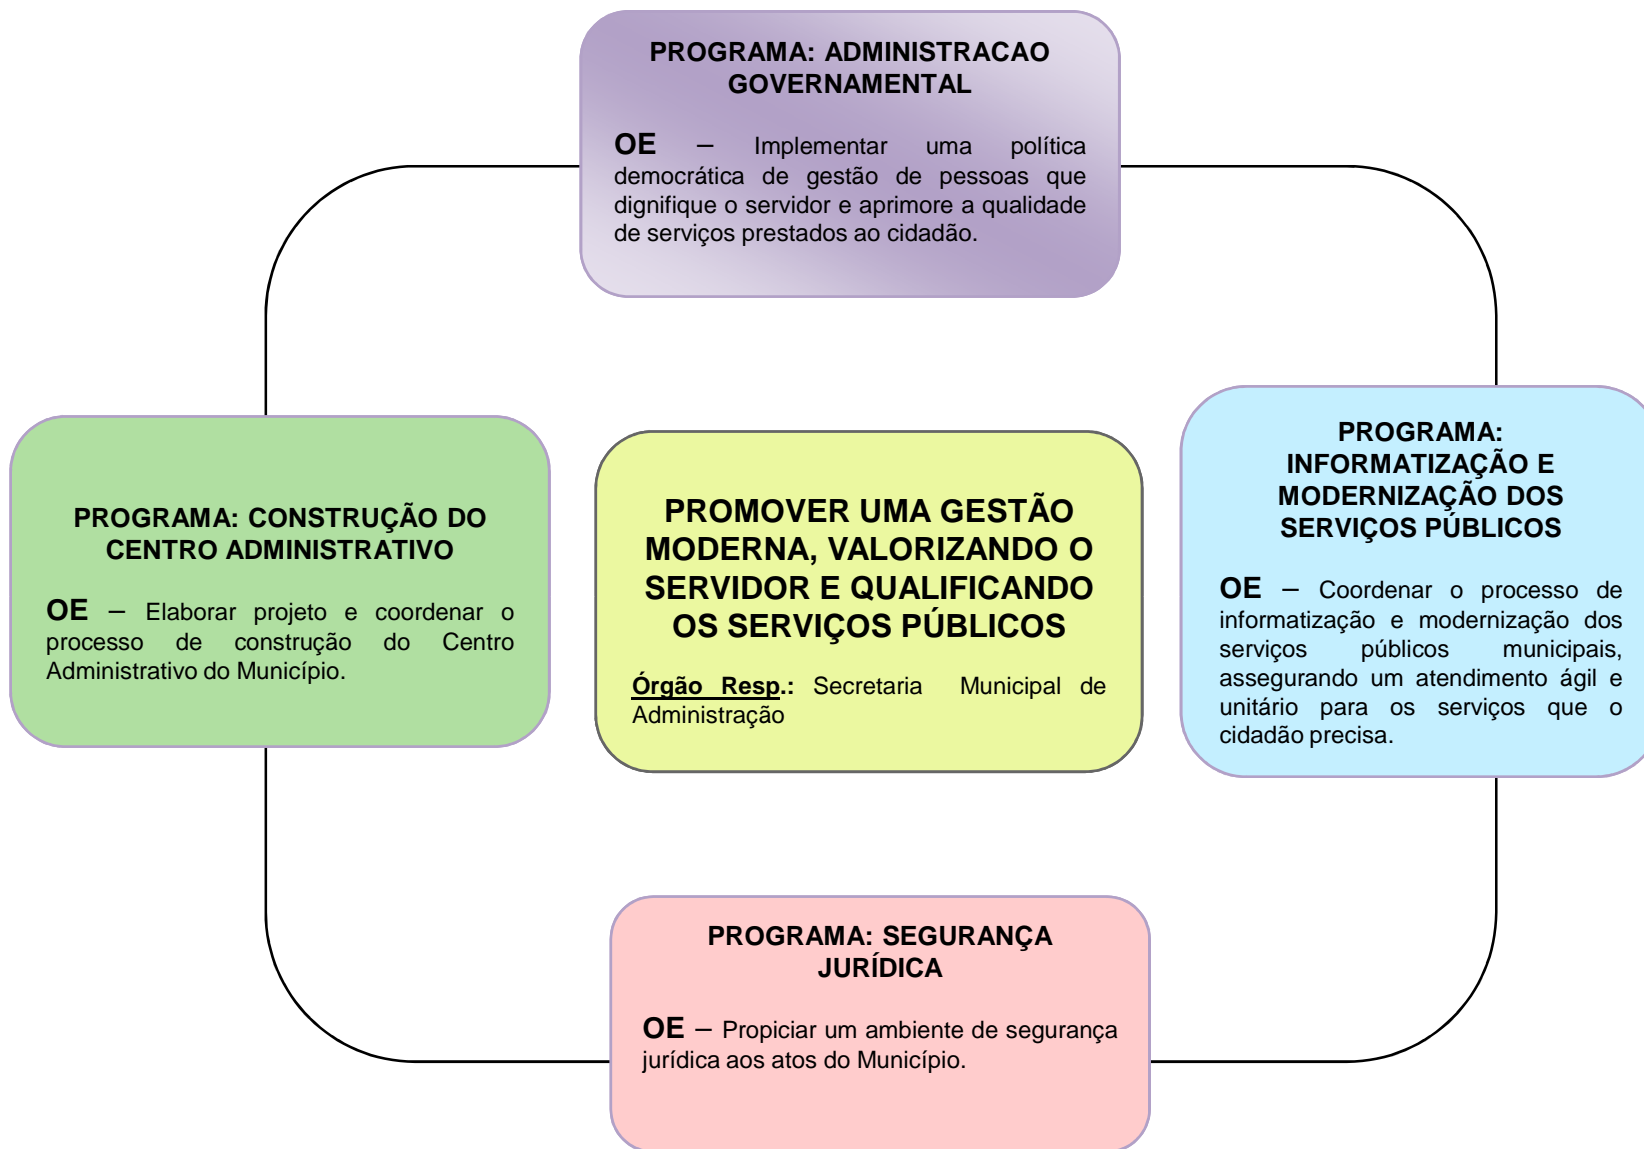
PROGRAMA: ADMINISTRACAO GOVERNAMENTAL

OE – Implementar uma política democrática de gestão de pessoas que dignifique o servidor e aprimore a qualidade de serviços prestados ao cidadão.

PROGRAMA: CONSTRUÇÃO DO CENTRO ADMINISTRATIVO

OE – Elaborar projeto e coordenar o processo de construção do Centro Administrativo do Município.

PROMOVER UMA GESTÃO MODERNA, VALORIZANDO O SERVIDOR E QUALIFICANDO OS SERVIÇOS PÚBLICOS

Órgão Resp.: Secretaria Municipal de Administração

PROGRAMA: INFORMATIZAÇÃO E MODERNIZAÇÃO DOS SERVIÇOS PÚBLICOS

OE – Coordenar o processo de informatização e modernização dos serviços públicos municipais, assegurando um atendimento ágil e unitário para os serviços que o cidadão precisa.

PROGRAMA: SEGURANÇA JURÍDICA

OE – Propiciar um ambiente de segurança jurídica aos atos do Município.